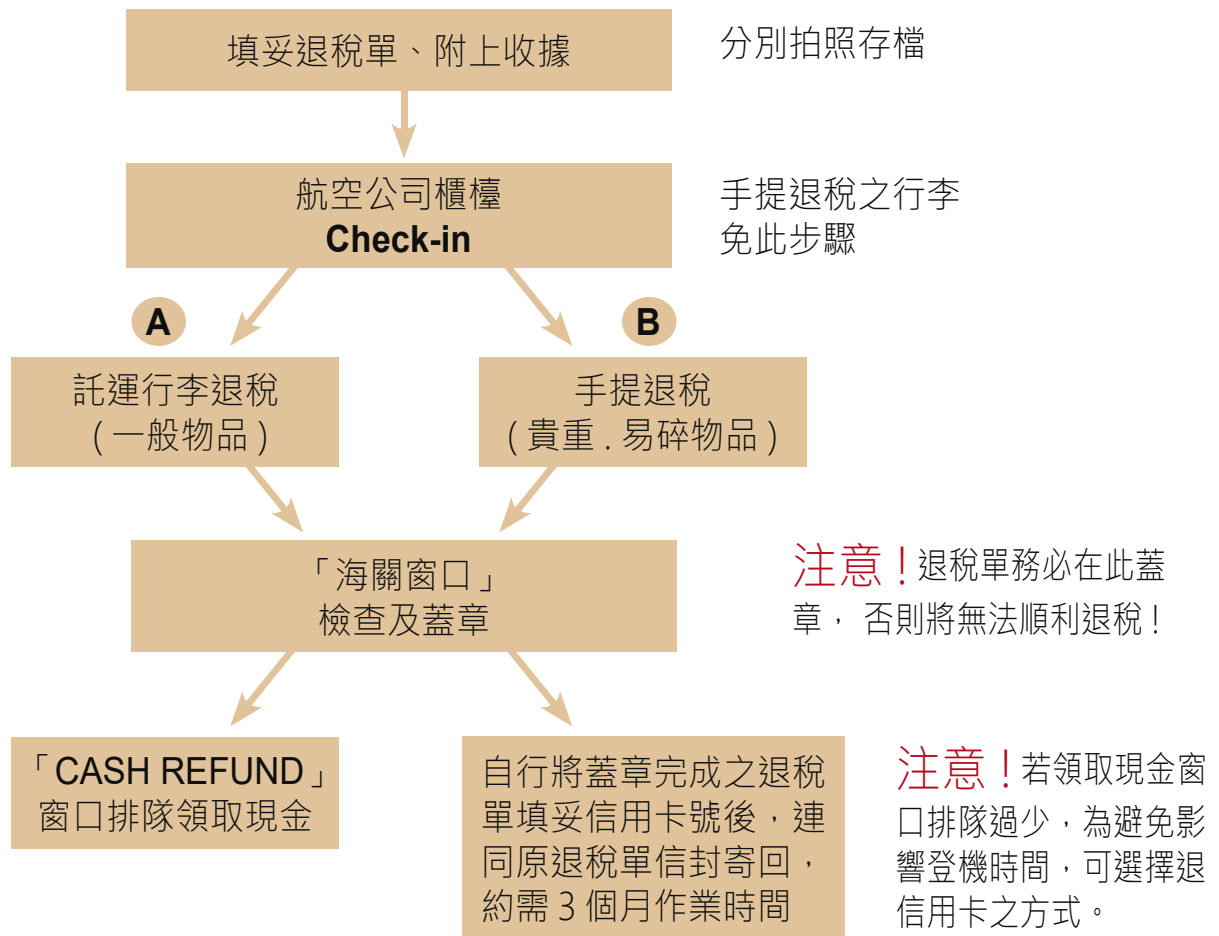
填妥退稅單、附上收據

分別拍照存檔

航空公司櫃檯
Check-in

手提退稅之行李
免此步驟

A

B

託運行李退稅
( 一般物品 )

手提退稅
( 貴重 . 易碎物品 )

「海關窗口」
檢查及蓋章

注意！退稅單務必在此蓋章，否則將無法順利退稅！

「CASH REFUND」
窗口排隊領取現金

自行將蓋章完成之退稅單填妥信用卡號後，連同原退稅單信封寄回，約需 3 個月作業時間

注意！若領取現金窗口排隊過少，為避免影響登機時間，可選擇退信用卡之方式。